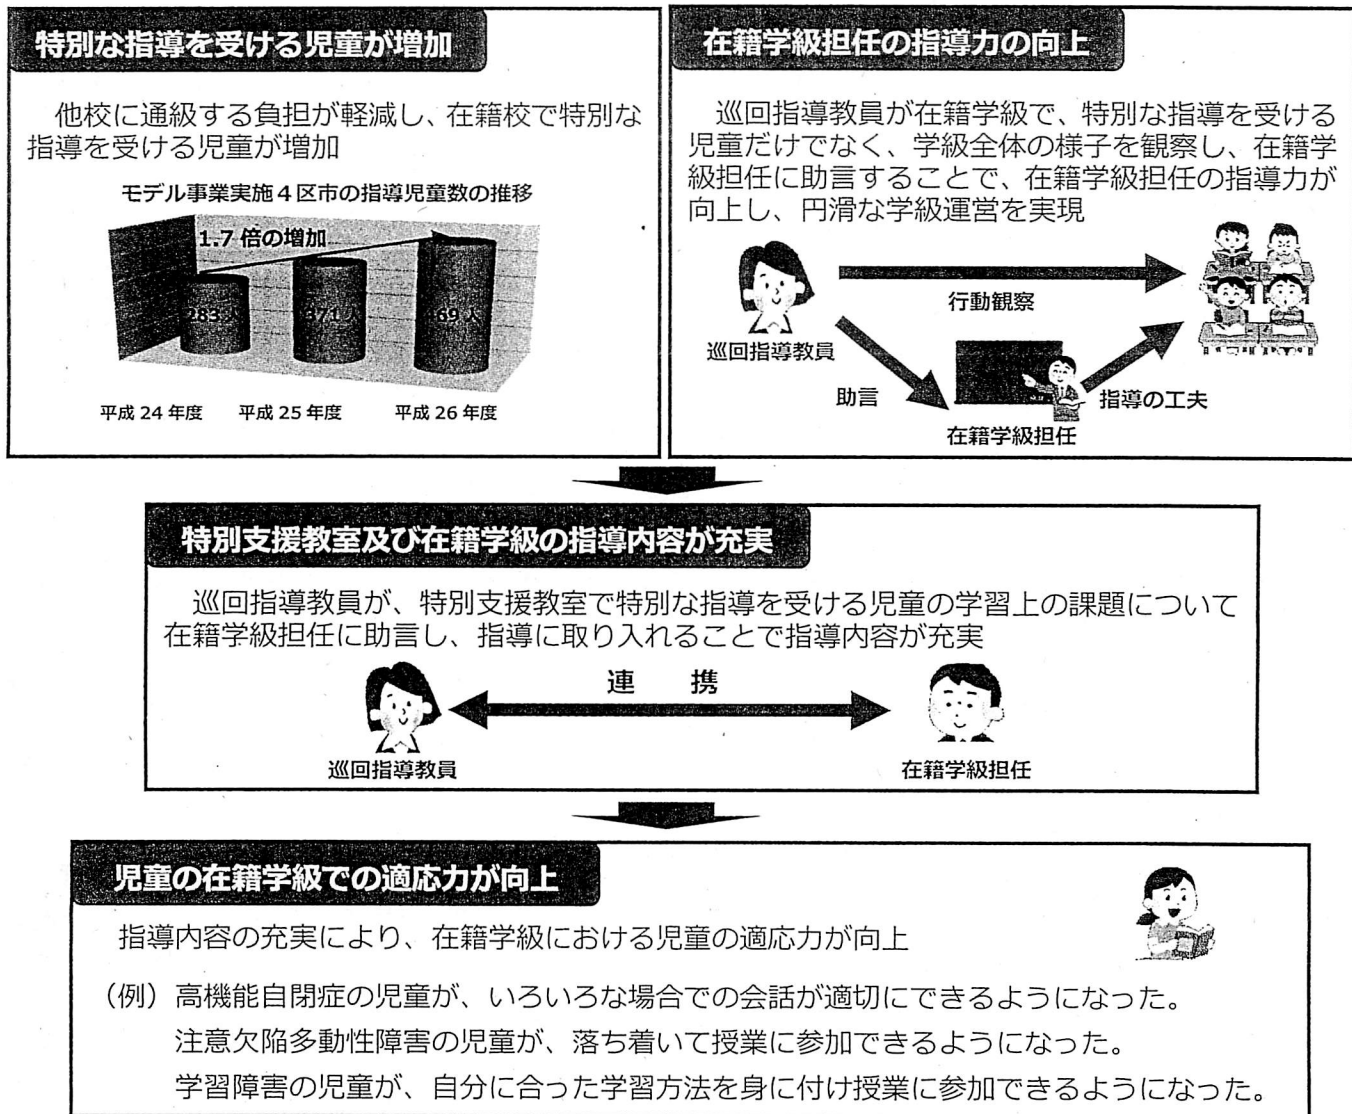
特別な指導を受ける児童が増加

他校に通級する負担が軽減し、在籍校で特別な指導を受ける児童が増加

モデル事業実施４区市の指導児童数の推移

1.7 倍の増加

283 人

371 人

469 人

平成 24 年度　平成 25 年度　平成 26 年度

在籍学級担任の指導力の向上

巡回指導教員が在籍学級で、特別な指導を受ける児童だけでなく、学級全体の様子を観察し、在籍学級担任に助言することで、在籍学級担任の指導力が向上し、円滑な学級運営を実現

行動観察

巡回指導教員

助言

指導の工夫

在籍学級担任

特別支援教室及び在籍学級の指導内容が充実

巡回指導教員が、特別支援教室で特別な指導を受ける児童の学習上の課題について在籍学級担任に助言し、指導に取り入れることで指導内容が充実

連　携

巡回指導教員

在籍学級担任

児童の在籍学級での適応力が向上

指導内容の充実により、在籍学級における児童の適応力が向上

（例）高機能自閉症の児童が、いろいろな場合での会話が適切にできるようになった。
注意欠陥多動性障害の児童が、落ち着いて授業に参加できるようになった。
学習障害の児童が、自分に合った学習方法を身に付け授業に参加できるようになった。